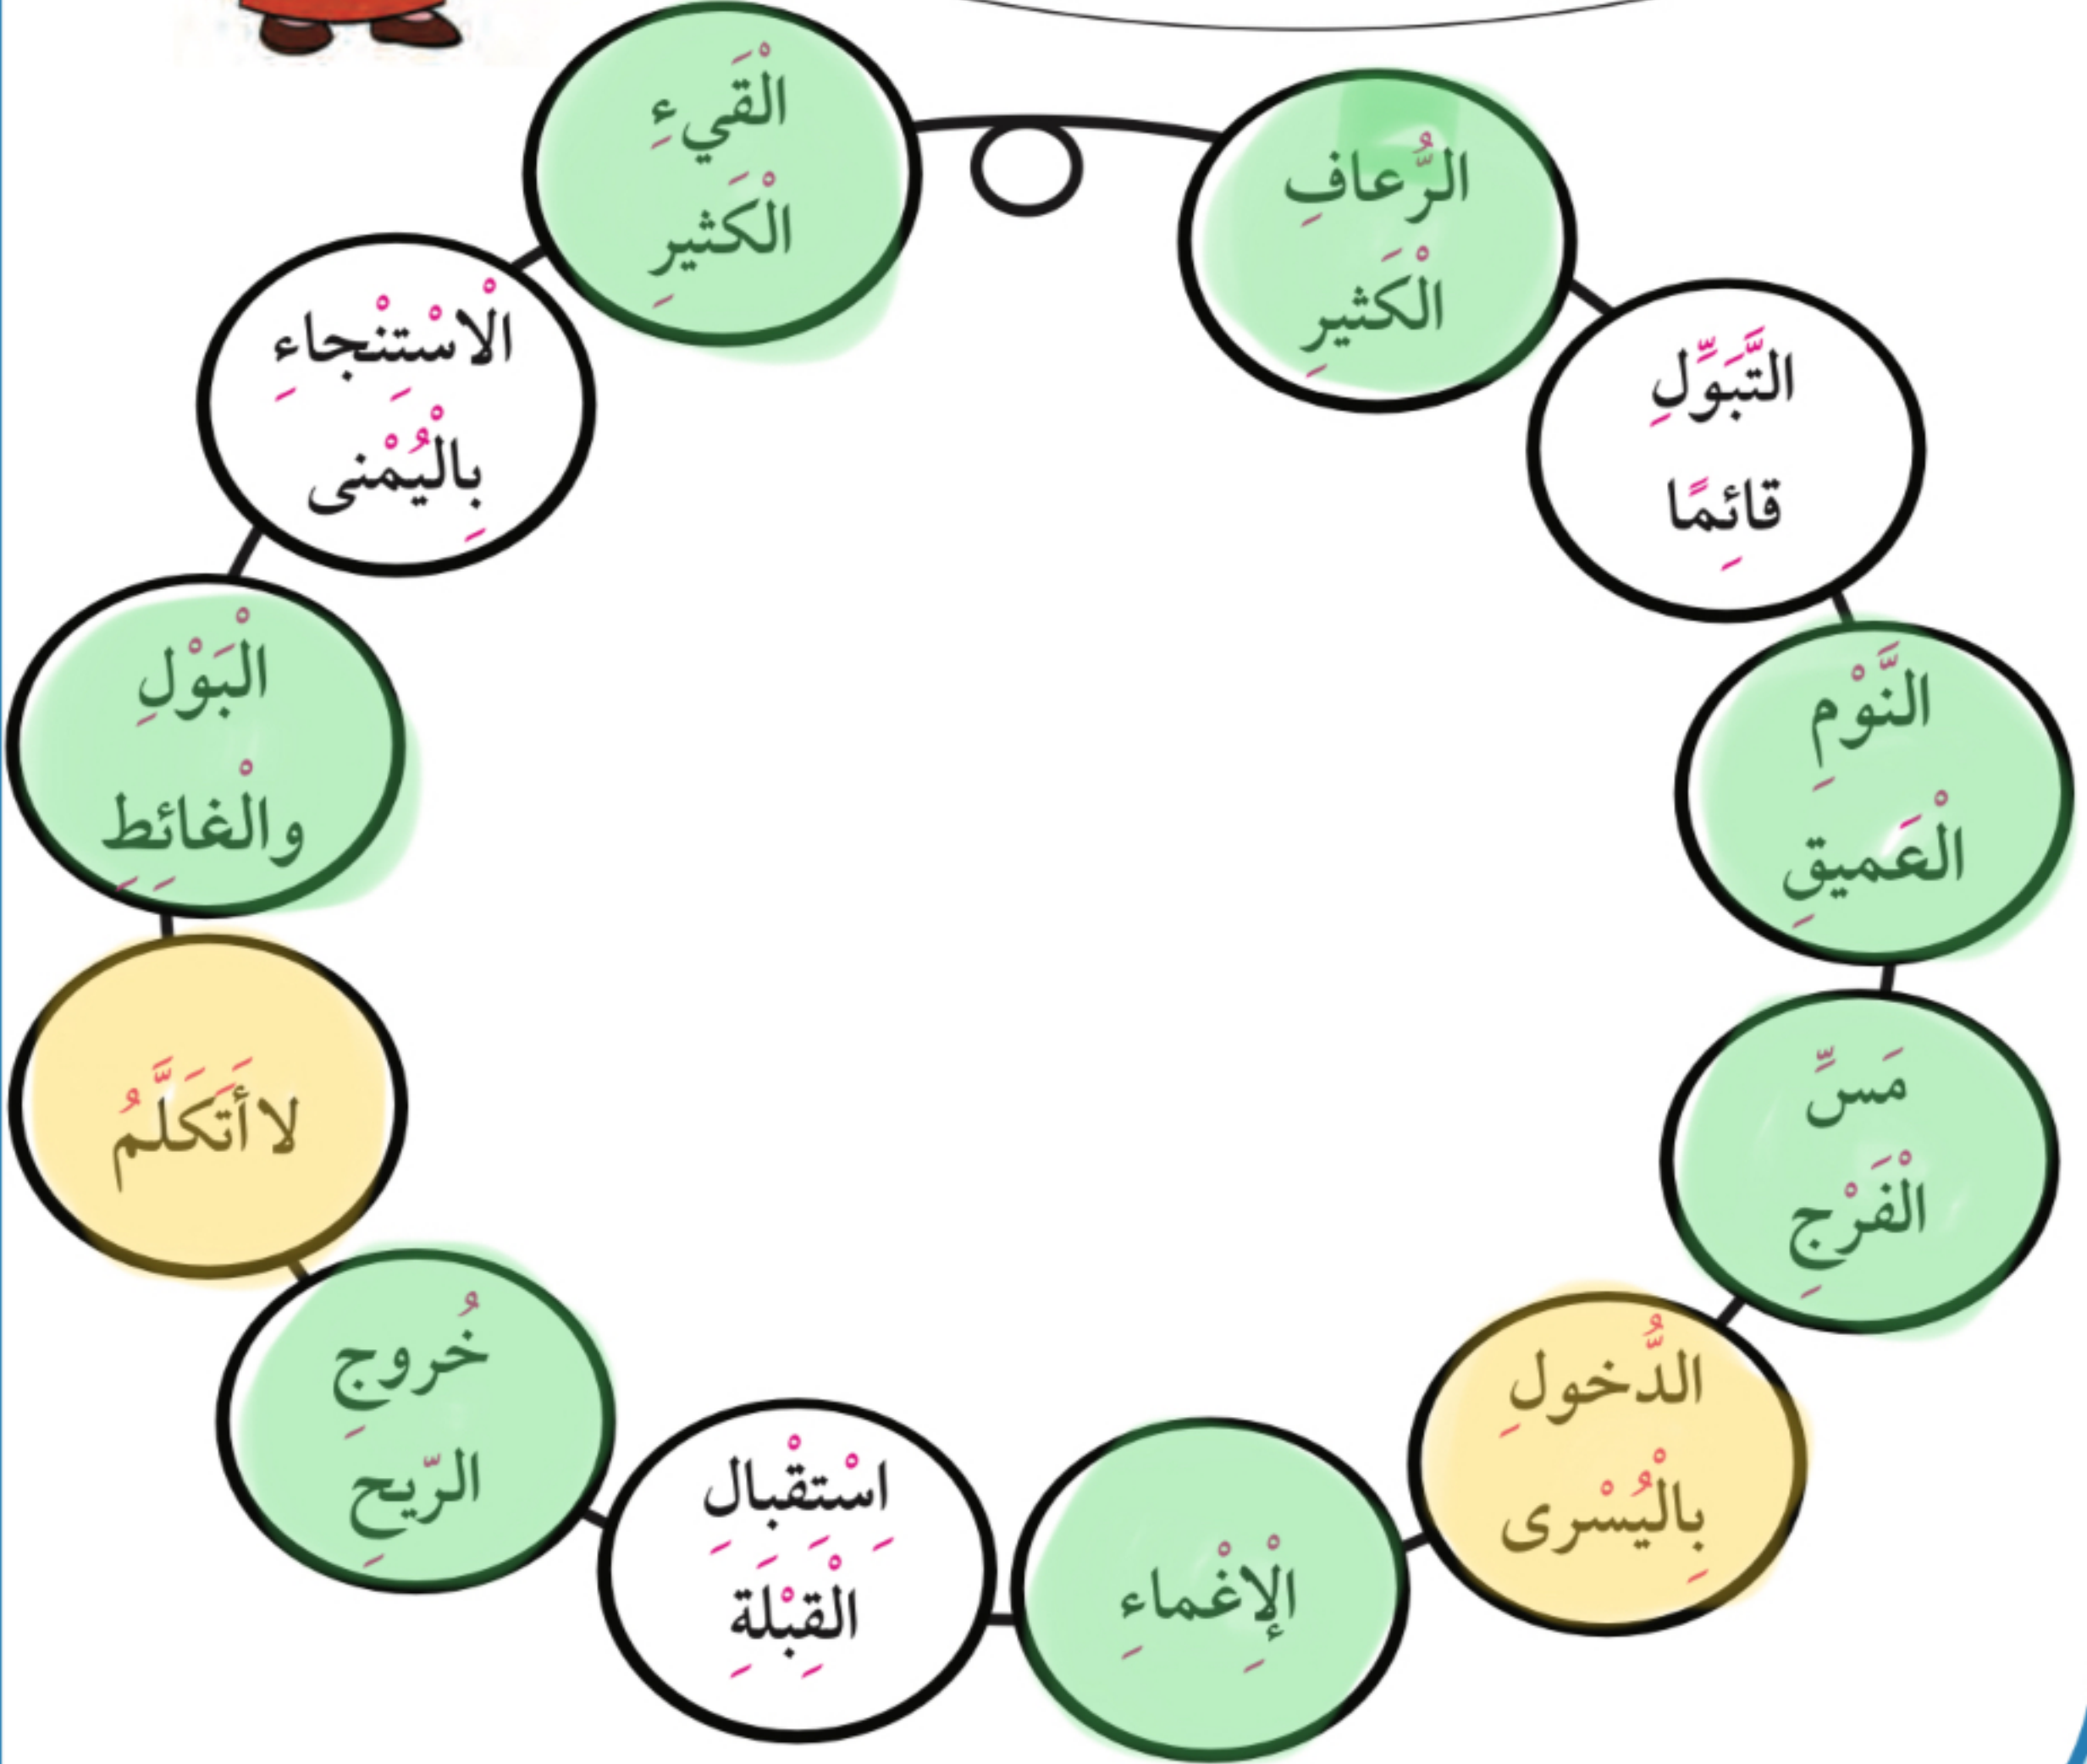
الْقَيْءِ الْكَثِيرِ

الرُّعَافِ الْكَثِيرِ

التَّبَوُّلِ قَائِمًا

النَّوْمِ الْعَمِيقِ

مَسِّ الْفَرْجِ

الدُّخُولِ بِالْيُسْرى

الْإِغْمَاءِ

اسْتِقْبَالِ الْقِبْلَةِ

خُرُوجِ الرِّيحِ

لا أَتَكَلَّمُ

الْبَوْلِ وَالْغَائِطِ

الاسْتِنْجَاءِ بِالْيُمْنى